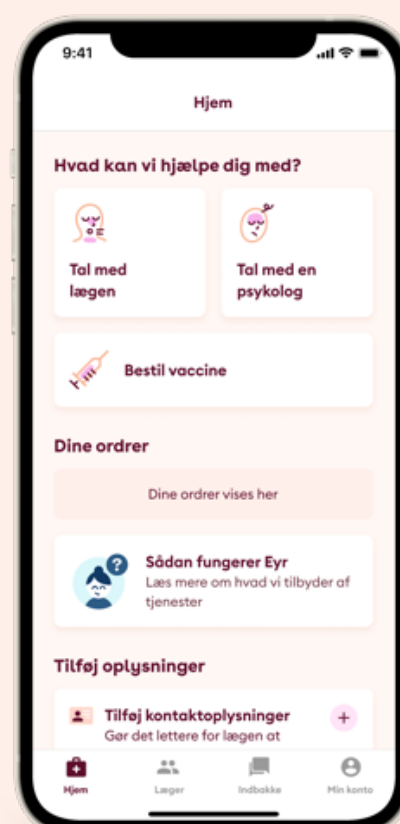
9:41

Hjem

Hvad kan vi hjælpe dig med?

Tal med lægen

Tal med en psykolog

Bestil vaccine

Dine ordrer

Dine ordrer vises her

Sådan fungerer Eyr
Læs mere om hvad vi tilbyder af tjenester

Tilføj oplysninger

Tilføj kontaktoplysninger
Gør det lettere for lægen at

+

Hjem
Læger
Indbakke
Min konto